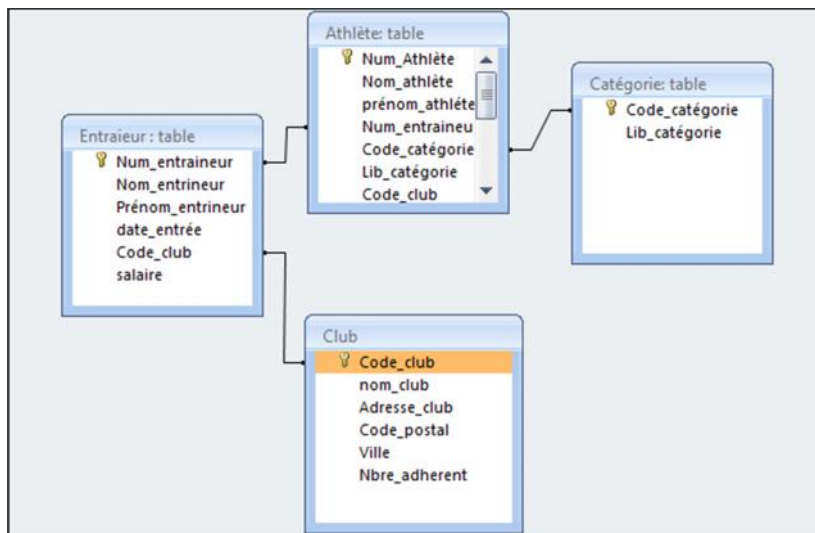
Athlète: table
Num_Athlète
Nom_athlète
prénom_athlète
Num_entraineu
Code_catégorie
Lib_catégorie
Code_club

Catégorie: table
Code_catégorie
Lib_catégorie

Entraieur : table
Num_entraineur
Nom_entrineur
Prénom_entrineur
date_entrée
Code_club
salaire

Club
Code_club
nom_club
Adresse_club
Code_postal
Ville
Nbre_adherent